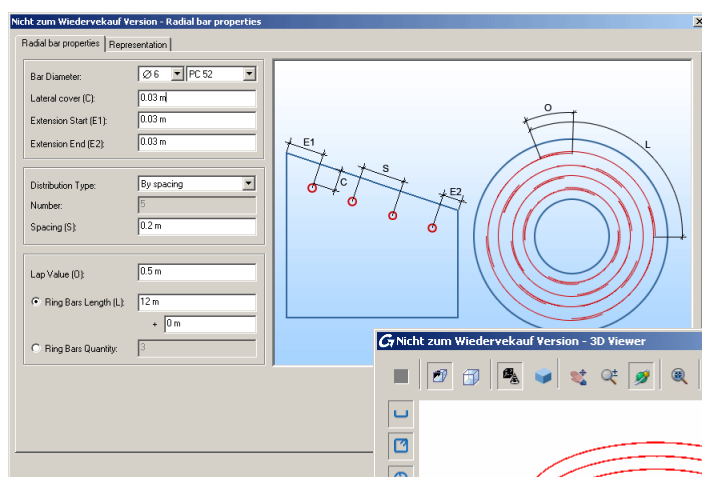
Nicht zum Wiedervekauf Version - Radial bar properties

Radial bar properties | Representation

Bar Diameter: Ø 6 | PC 52

Lateral cover (C): 0.03 m

Extension Start (E1): 0.03 m

Extension End (E2): 0.03 m

Distribution Type: By spacing

Number: 5

Spacing (S): 0.2 m

Lap Value (O): 0.5 m

Ring Bars Length (L): 12 m

+ 0 m

Ring Bars Quantity: 3

E1

C

S

E2

O

L

Nicht zum Wiedervekauf Version - 3D Viewer